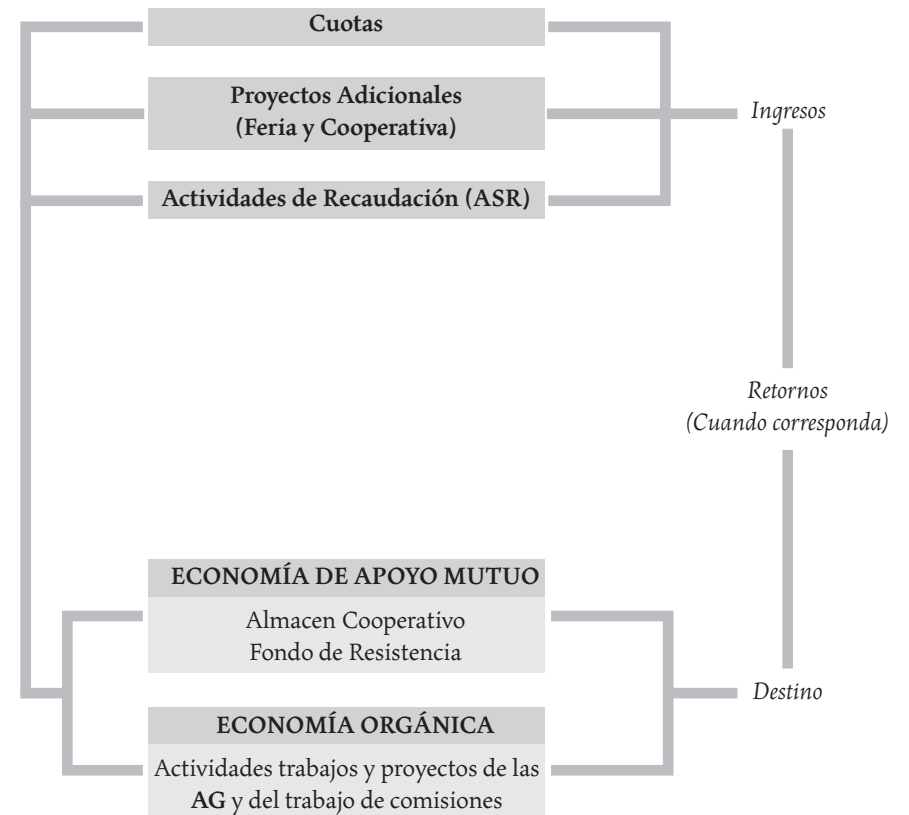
Cuotas

Proyectos Adicionales
(Feria y Cooperativa)

Actividades de Recaudación (ASR)

Ingresos

Retornos
(Cuando corresponda)

ECONOMÍA DE APOYO MUTUO

Almacen Cooperativo
Fondo de Resistencia

Destino

ECONOMÍA ORGÁNICA

Actividades trabajos y proyectos de las AG y del trabajo de comisiones